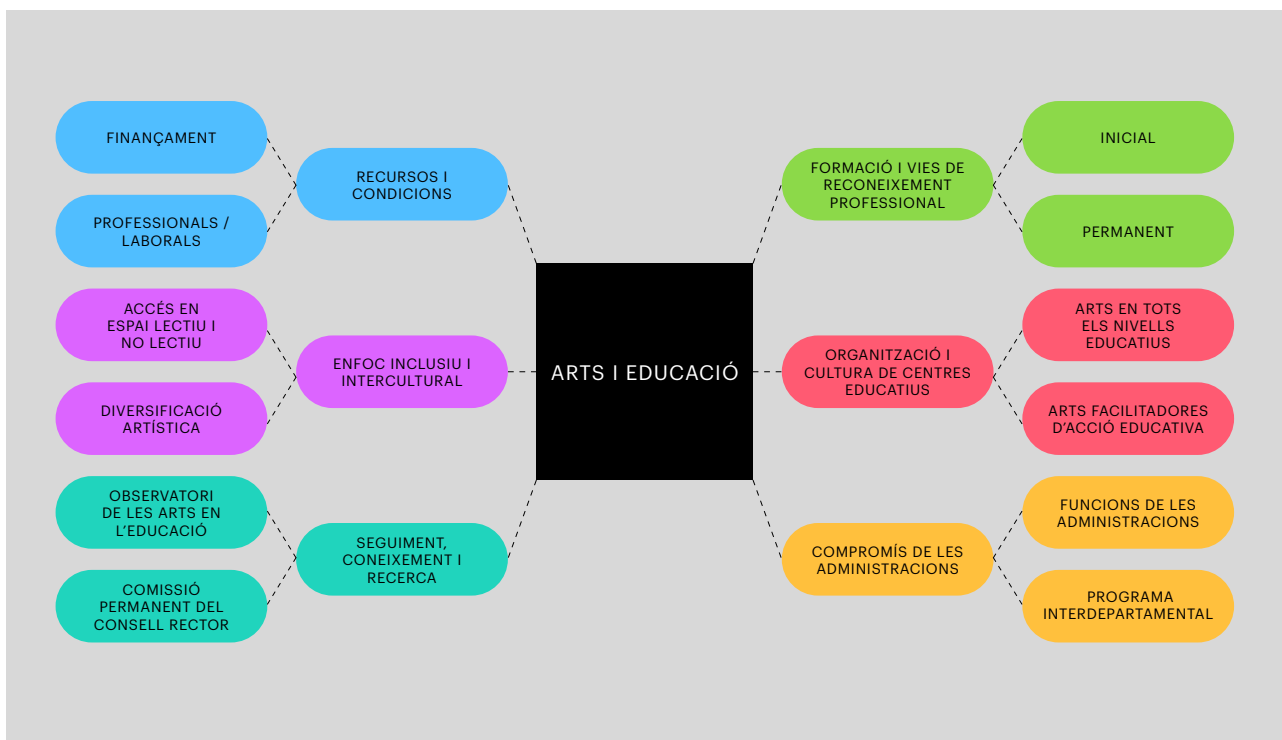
ARTS I EDUCACIÓ

RECURSOS I CONDICIONS

FINANÇAMENT

PROFESSIONALS / LABORALS

ENFOC INCLUSIU I INTERCULTURAL

ACCÉS EN ESPAI LECTIU I NO LECTIU

DIVERSIFICACIÓ ARTÍSTICA

SEGUIMENT, CONEIXEMENT I RECERCA

OBSERVATORI DE LES ARTS EN L'EDUCACIÓ

COMISSIÓ PERMANENT DEL CONSELL RECTOR

FORMACIÓ I VIES DE RECONEIXEMENT PROFESSIONAL

INICIAL

PERMANENT

ORGANITZACIÓ I CULTURA DE CENTRES EDUCATIUS

ARTS EN TOTS ELS NIVELLS EDUCATIUS

ARTS FACILITADORES D'ACCIÓ EDUCATIVA

COMPROMÍS DE LES ADMINISTRACIONS

FUNCIONS DE LES ADMINISTRACIONS

PROGRAMA INTERDEPARTAMENTAL